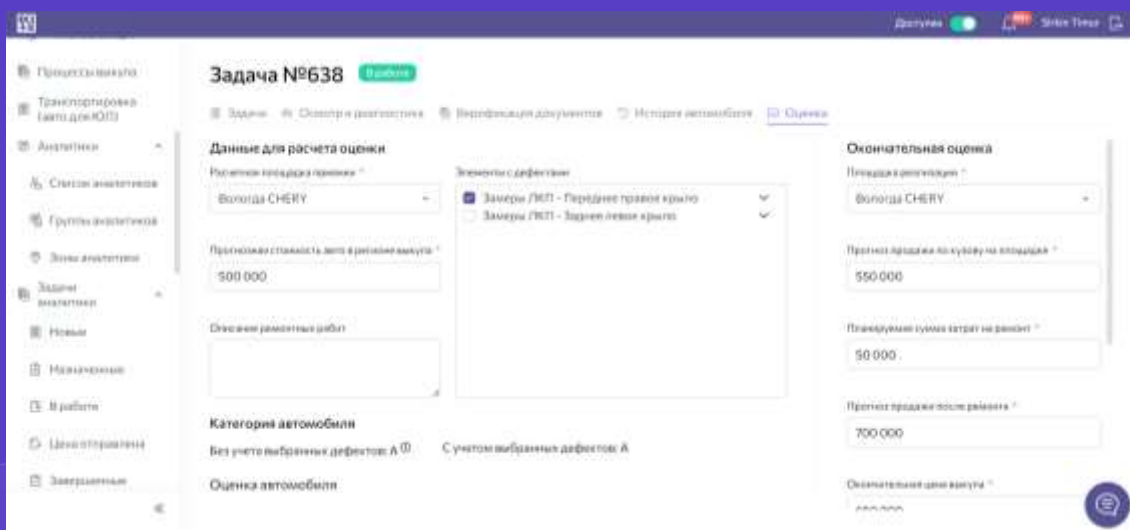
Доступен Sirin Time

Процессы выкупа
Транспортировка (авто для ЮЛ)
Аналитики
Список аналитиков
Группы аналитиков
Зоны аналитики
Задачи аналитики
Новые
Назначенные
В работе
Цена отправлена
Завершенные

Задача №638 В работе

Задача Осмотр и диагностика Верификация документов История автомобиля Оценка

Данные для расчета оценки
Расчетная площадка приемки *
Вологда CHERY
Элементы с дефектами
Замеры ЛКП - Переднее правое крыло
Замеры ЛКП - Заднее левое крыло
Прогнозная стоимость авто в регионе выкупа *
500 000
Описание ремонтных работ *

Категория автомобиля
Без учета выбранных дефектов: А
С учетом выбранных дефектов: А
Оценка автомобиля

Окончательная оценка
Площадка реализации *
Вологда CHERY
Прогноз продажи по кузову на площадке *
550 000
Планируемая сумма затрат на ремонт *
50 000
Прогноз продажи после ремонта *
700 000
Окончательная цена выкупа *
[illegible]